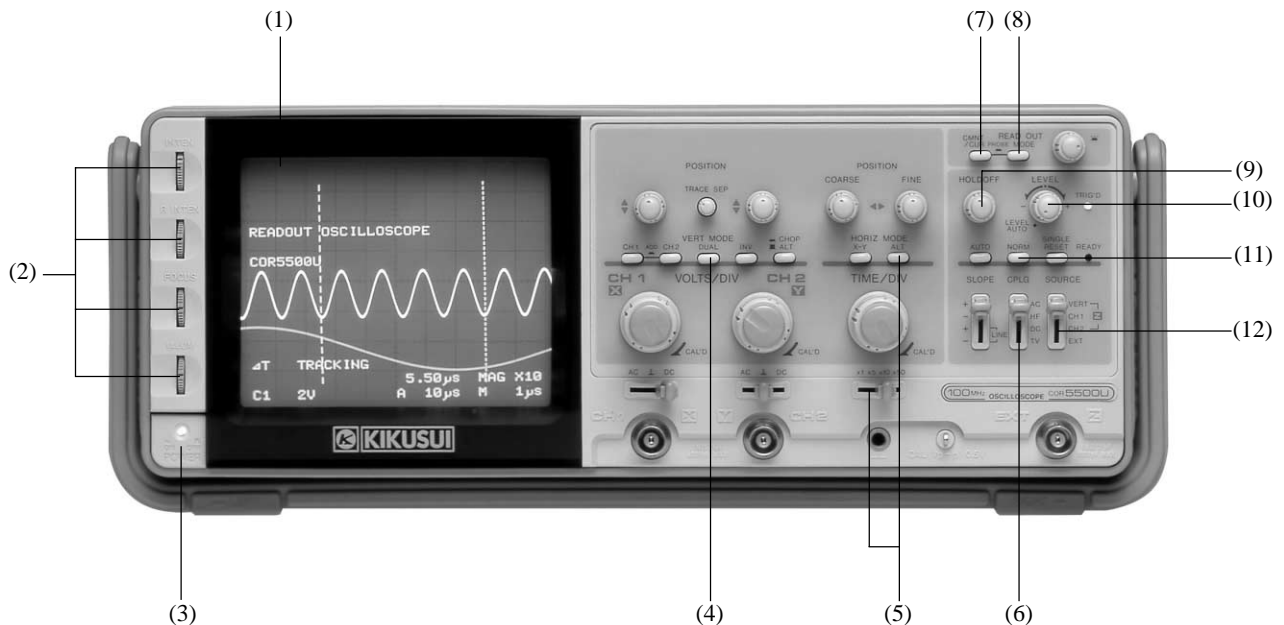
(1)

(7) (8)

(9)

(10)

(11)

(12)

(2)

(3)

(4)

(5)

(6)

READOUT OSCILLOSCOPE

COR5500U

⊿T TRACKING 5.50μs MAG X10

C1 2V A 10μs M 1μs

KIKUSUI

POSITION

TRACE SEP

POSITION

COARSE FINE

VERT MODE

CH1 ADD CH2 DUAL INV CHOP ALT

CH 1 VOLTS/DIV CH 2

X Y

CAL'D

HORIZ MODE

X-Y ALT

TIME/DIV

CAL'D

AC ⊥ DC

AC ⊥ DC

x1 x5 x10 x50

CH1 X Y CH2

READ OUT

PROBE MODE

HOLDOFF LEVEL

TRIG'D

LEVEL AUTO

AUTO NORM SINGLE RESET READY

SLOPE CPLG SOURCE

AC HF DC TV

VERT CH1 CH2 LINE EXT

100MHz OSCILLOSCOPE COR5500U

EXT Z

INTEN

FOCUS